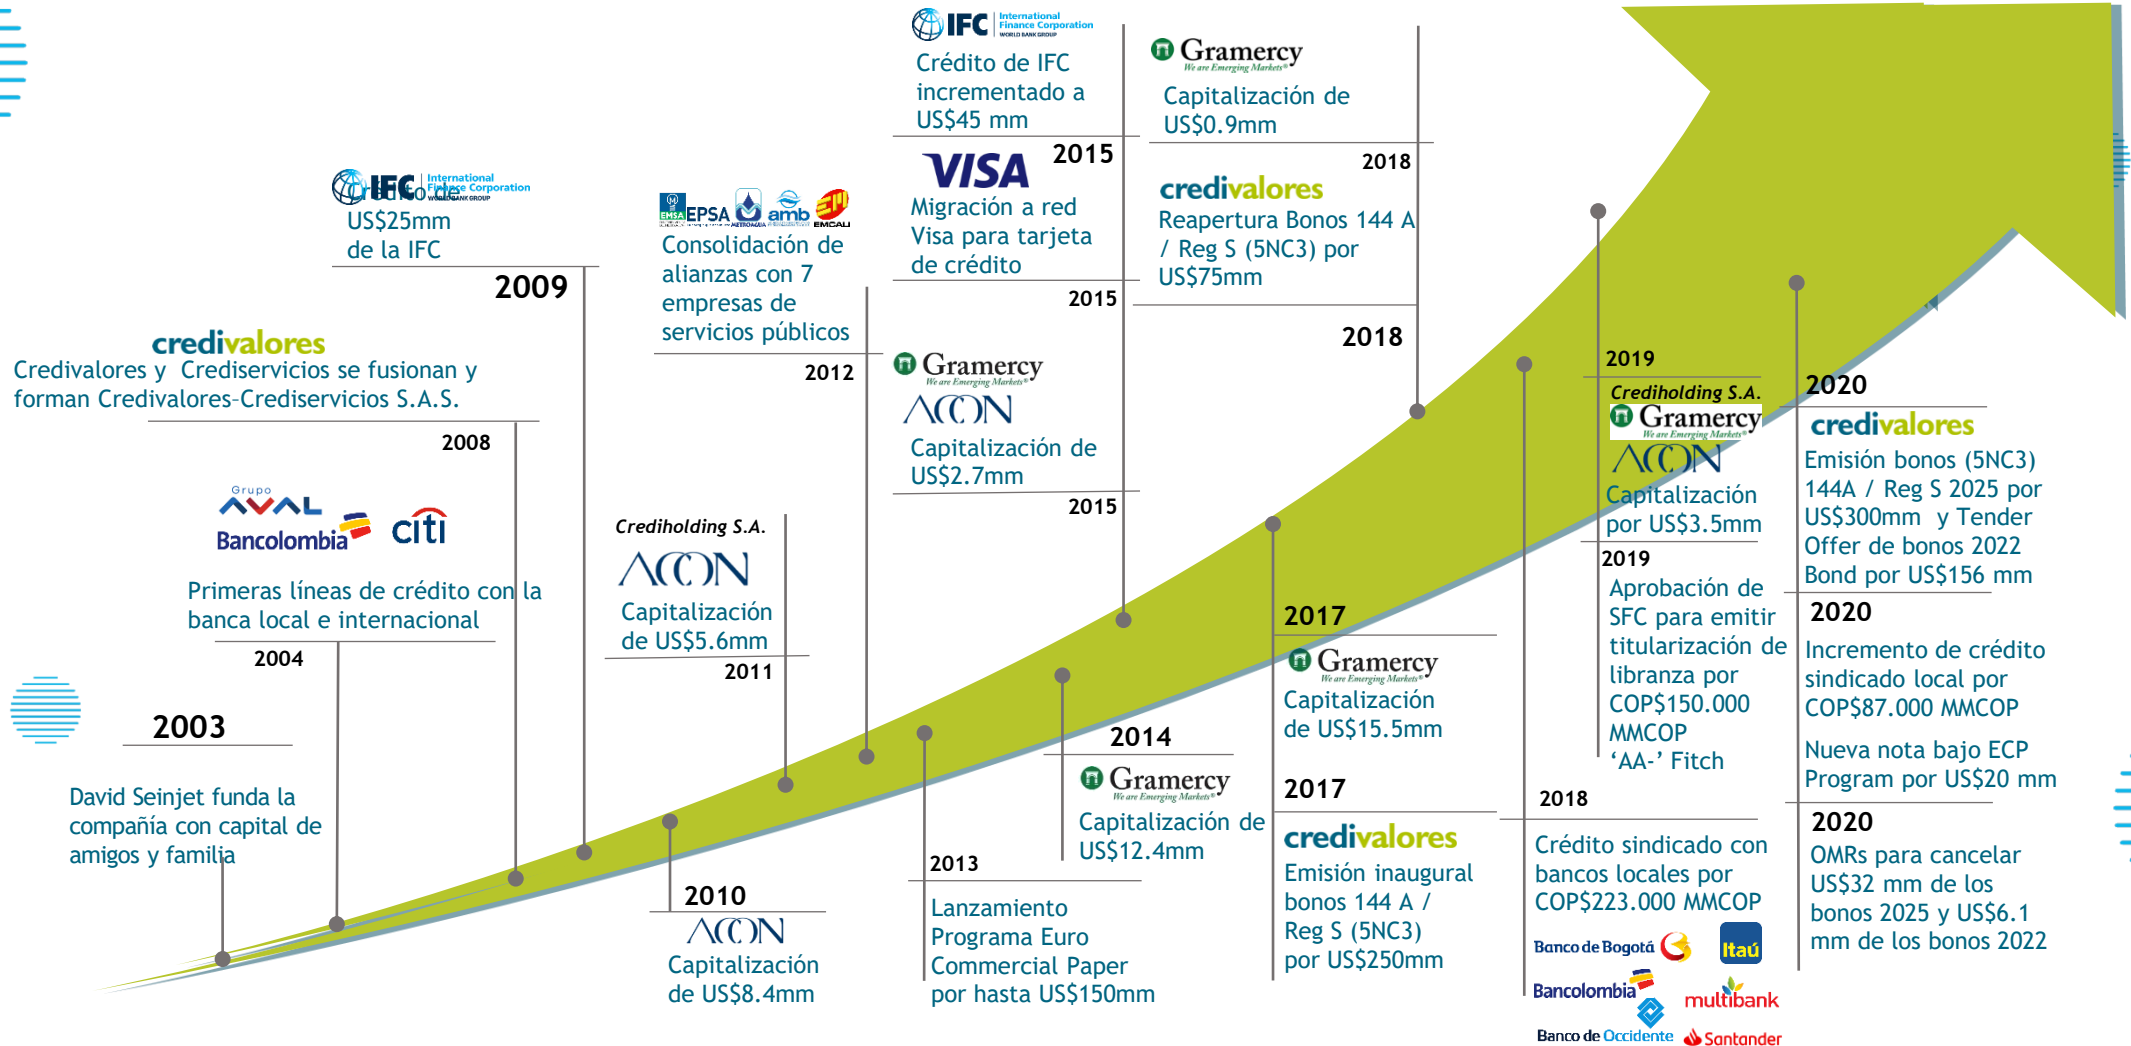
IFC International Finance Corporation WORLD BANK GROUP
Crédito de IFC incrementado a US$45 mm

Gramercy We are Emerging Markets
Capitalización de US$0.9mm

VISA
2015
Migración a red Visa para tarjeta de crédito
2015

2018
credivalores
Reapertura Bonos 144 A / Reg S (5NC3) por US$75mm

2018

IFC International Finance Corporation WORLD BANK GROUP
Crédito de US$25mm de la IFC
2009

EPSA amb EMCALI
Consolidación de alianzas con 7 empresas de servicios públicos
2012

Gramercy We are Emerging Markets
ACON
Capitalización de US$2.7mm
2015

credivalores
Credivalores y Crediservicios se fusionan y forman Credivalores-Crediservicios S.A.S.
2008

Grupo AVAL
Bancolombia
citi
Primeras líneas de crédito con la banca local e internacional
2004

Crediholding S.A.
ACON
Capitalización de US$5.6mm
2011

2003
David Seinjet funda la compañía con capital de amigos y familia

2010
ACON
Capitalización de US$8.4mm

2013
Lanzamiento Programa Euro Commercial Paper por hasta US$150mm

2014
Gramercy We are Emerging Markets
Capitalización de US$12.4mm

2017
Gramercy We are Emerging Markets
Capitalización de US$15.5mm

2017
credivalores
Emisión inaugural bonos 144 A / Reg S (5NC3) por US$250mm

2019
Crediholding S.A.
Gramercy We are Emerging Markets
ACON
Capitalización por US$3.5mm

2019
Aprobación de SFC para emitir titularización de libranza por COP$150.000 MMCOP 'AA-' Fitch

2018
Crédito sindicado con bancos locales por COP$223.000 MMCOP
Banco de Bogotá
Itaú
Bancolombia
multibank
Banco de Occidente
Santander

2020
credivalores
Emisión bonos (5NC3) 144A / Reg S 2025 por US$300mm y Tender Offer de bonos 2022 Bond por US$156 mm

2020
Incremento de crédito sindicado local por COP$87.000 MMCOP
Nueva nota bajo ECP Program por US$20 mm

2020
OMRs para cancelar US$32 mm de los bonos 2025 y US$6.1 mm de los bonos 2022